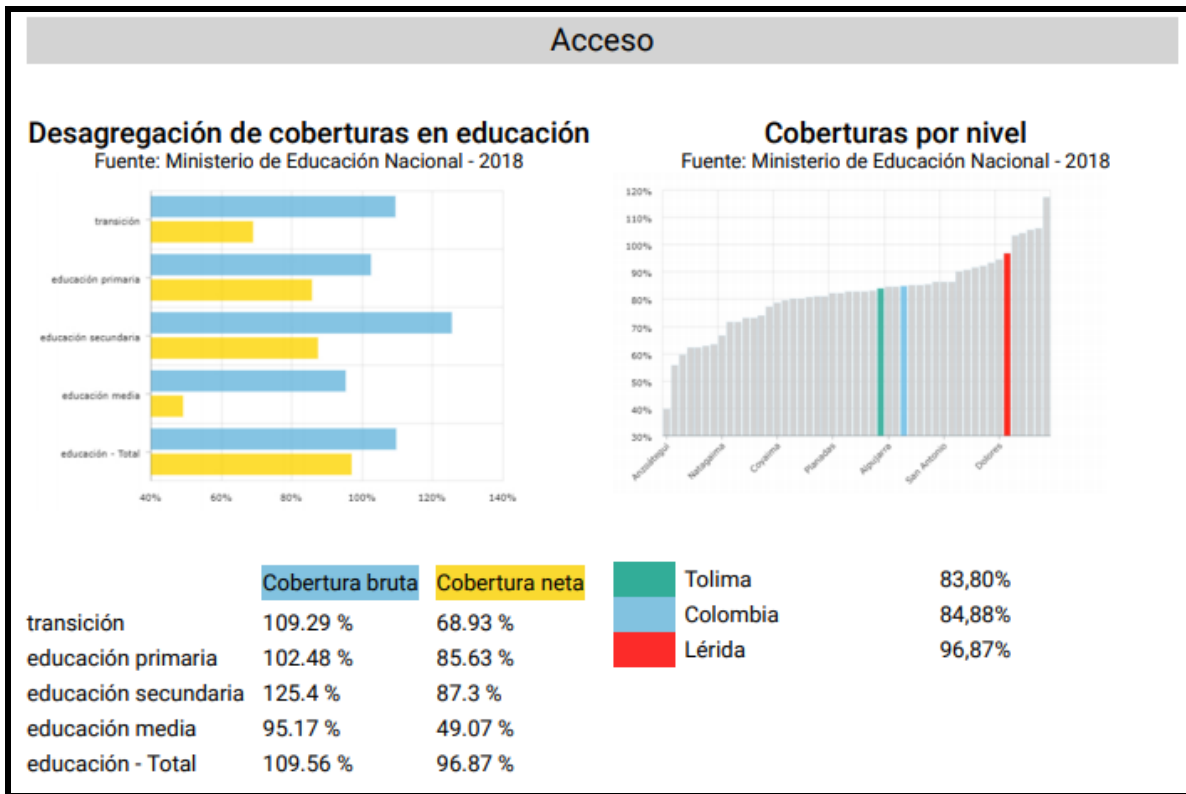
Acceso

Desagregación de coberturas en educación
Fuente: Ministerio de Educación Nacional - 2018

transición
educación primaria
educación secundaria
educación media
educación - Total

40% 60% 80% 100% 120% 140%

Coberturas por nivel
Fuente: Ministerio de Educación Nacional - 2018

120% 110% 100% 90% 80% 70% 60% 50% 40% 30%

Anzoátegui Natagaima Coyaima Planadas Alpujarra San Antonio Dolores

| | Cobertura bruta | Cobertura neta |
|---|---|---|
| transición | 109.29 % | 68.93 % |
| educación primaria | 102.48 % | 85.63 % |
| educación secundaria | 125.4 % | 87.3 % |
| educación media | 95.17 % | 49.07 % |
| educación - Total | 109.56 % | 96.87 % |

| | |
|---|---|
| Tolima | 83,80% |
| Colombia | 84,88% |
| Lérida | 96,87% |